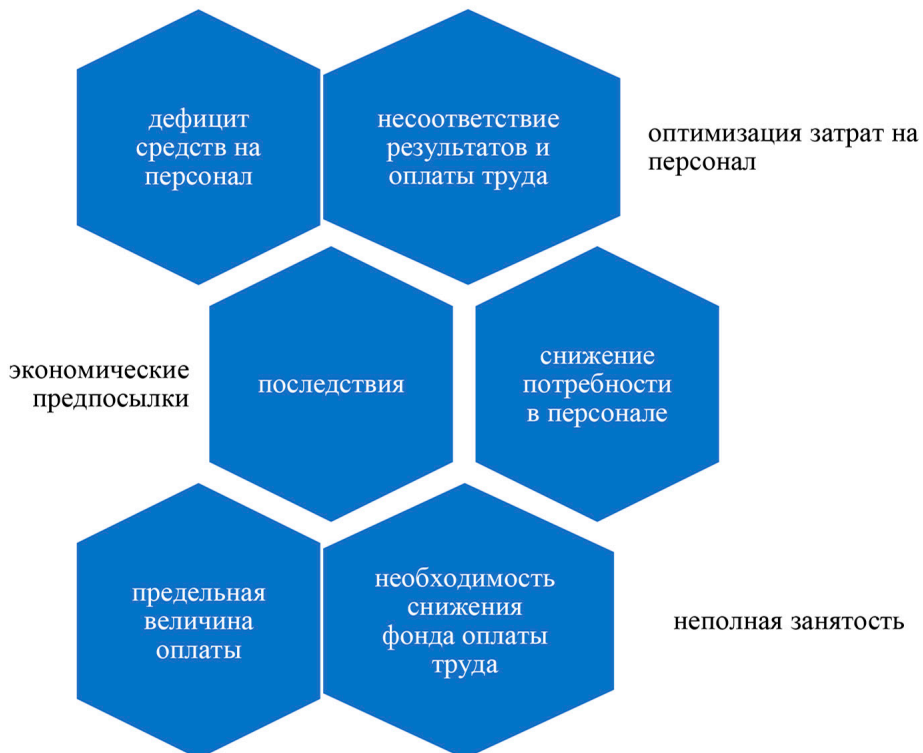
дефицит средств на персонал

несоответствие результатов и оплаты труда

оптимизация затрат на персонал

экономические предпосылки

последствия

снижение потребности в персонале

предельная величина оплаты

необходимость снижения фонда оплаты труда

неполная занятость